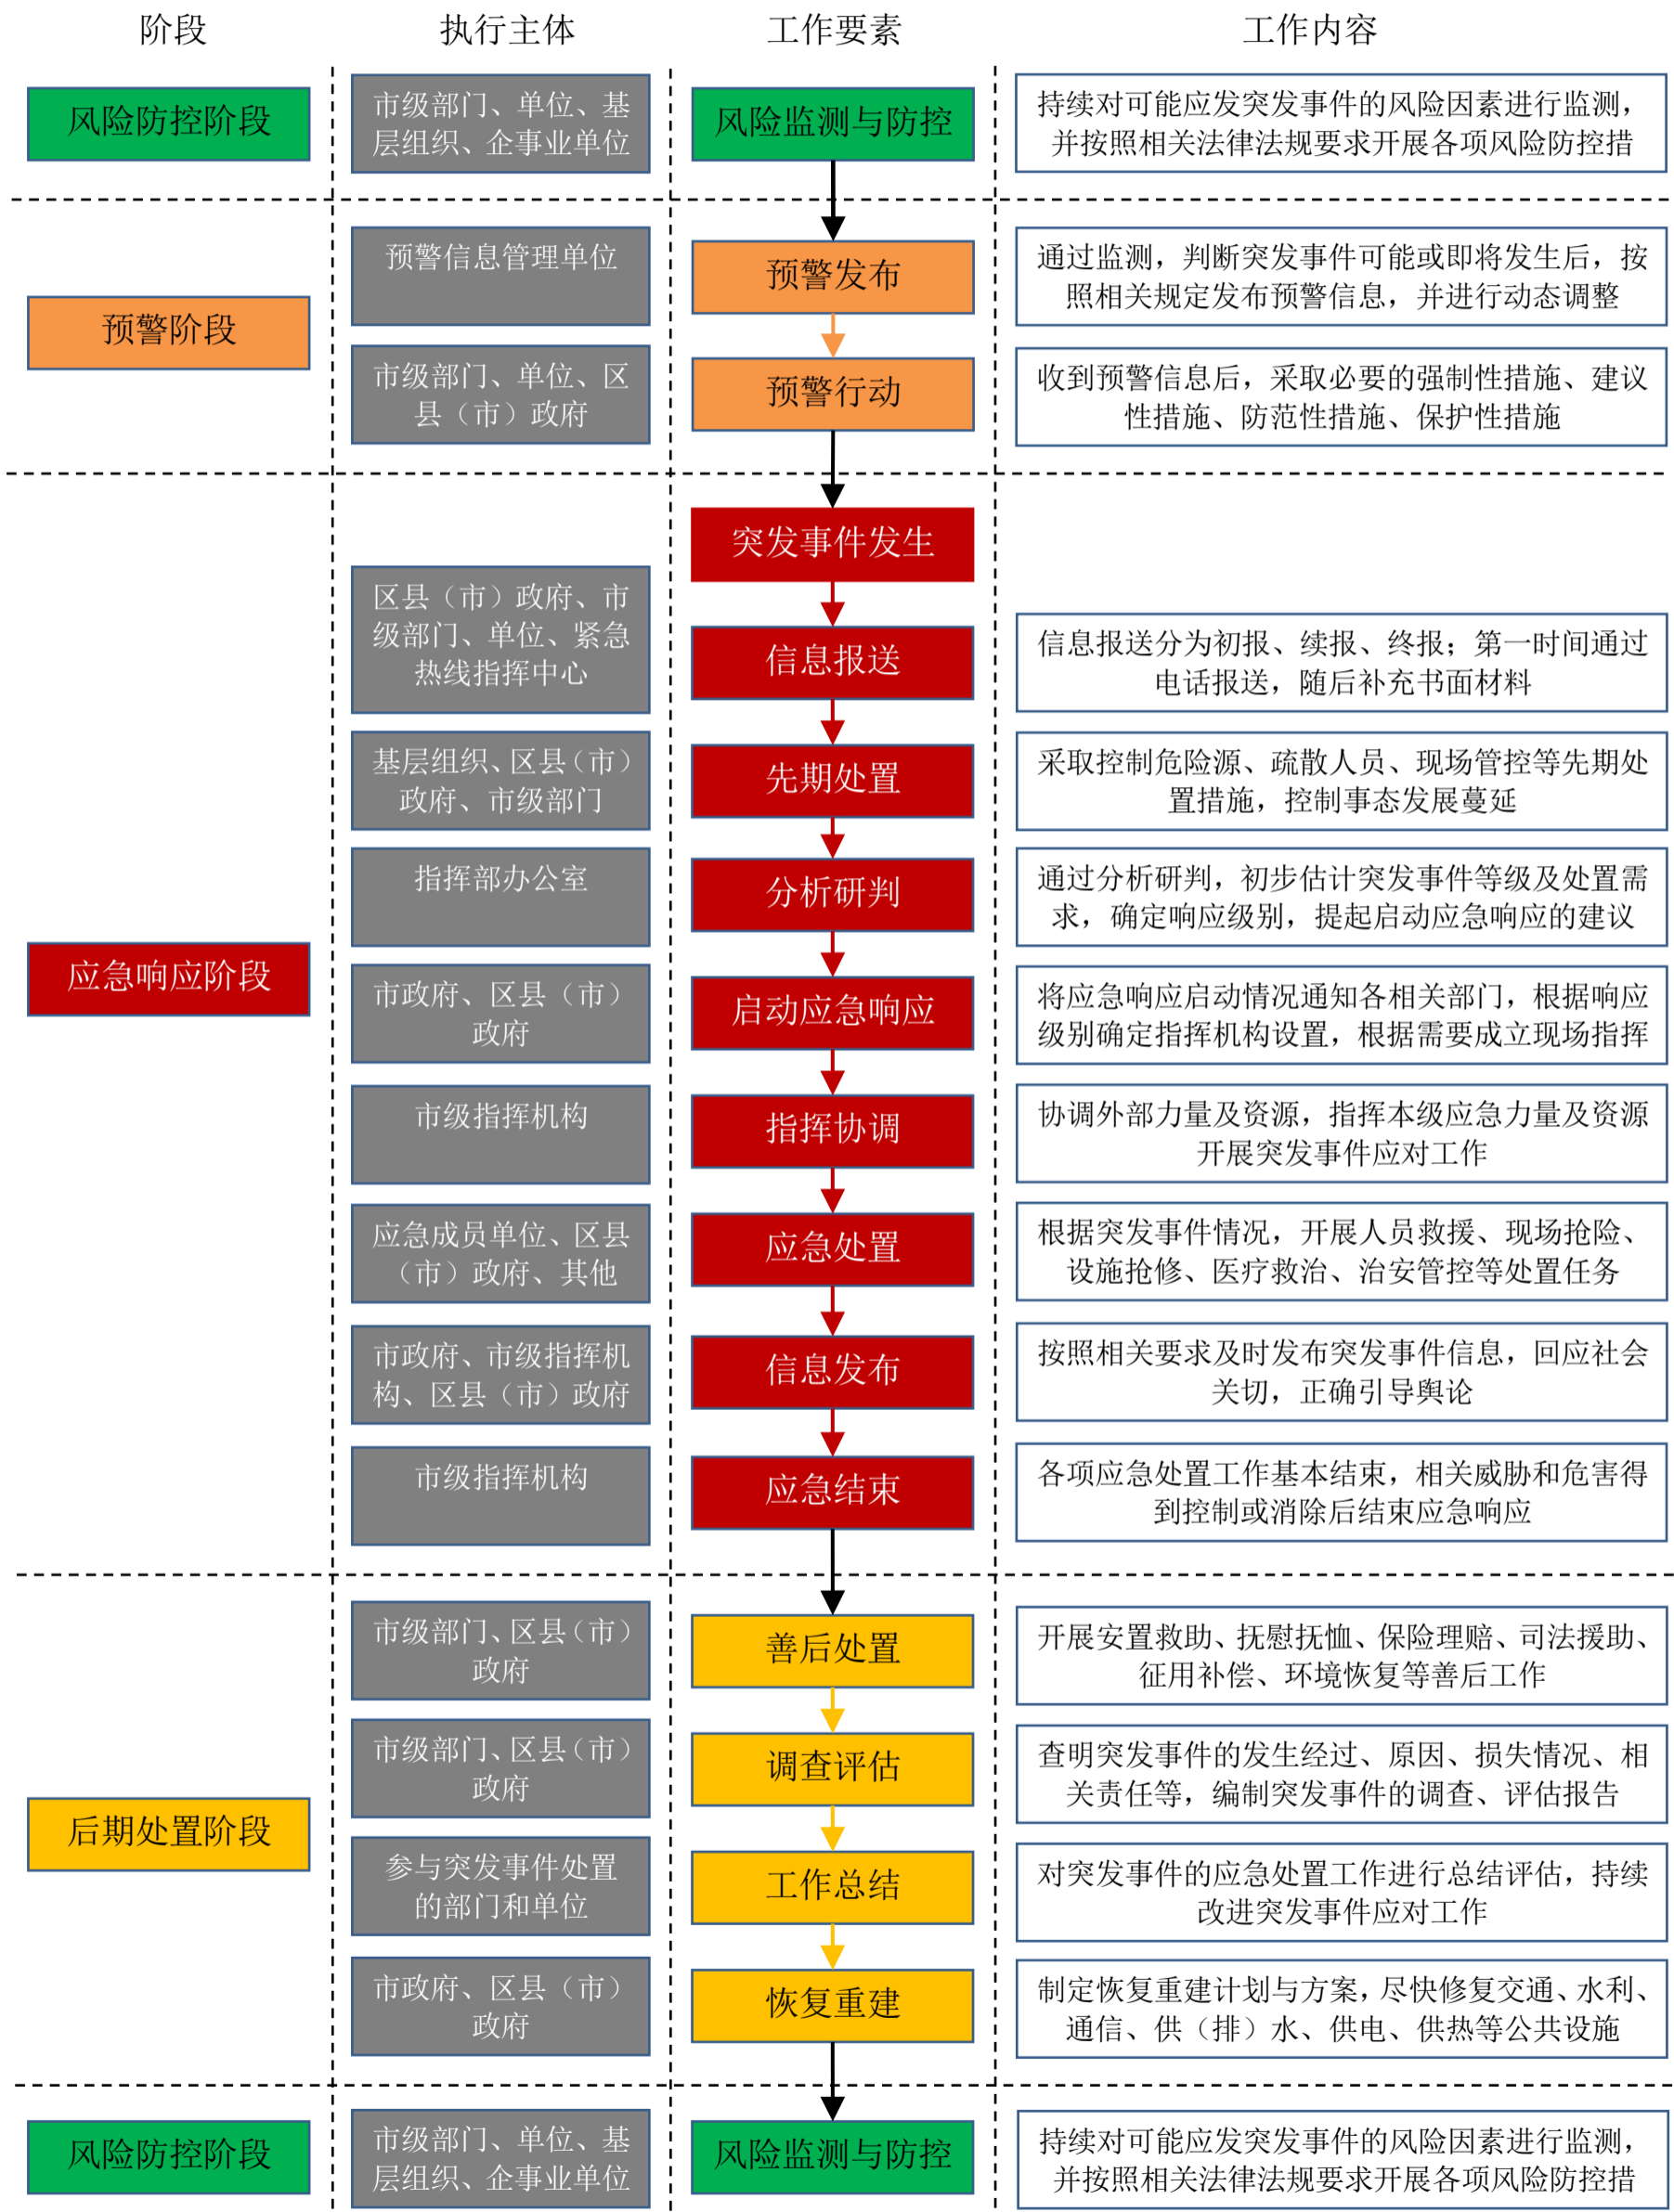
阶段
执行主体
工作要素
工作内容

风险防控阶段
市级部门、单位、基层组织、企事业单位
风险监测与防控
持续对可能应发突发事件的风险因素进行监测，并按照相关法律法规要求开展各项风险防控措

预警阶段
预警信息管理单位
预警发布
通过监测，判断突发事件可能或即将发生后，按照相关规定发布预警信息，并进行动态调整

市级部门、单位、区县（市）政府
预警行动
收到预警信息后，采取必要的强制性措施、建议性措施、防范性措施、保护性措施

应急响应阶段
突发事件发生

区县（市）政府、市级部门、单位、紧急热线指挥中心
信息报送
信息报送分为初报、续报、终报；第一时间通过电话报送，随后补充书面材料

基层组织、区县（市）政府、市级部门
先期处置
采取控制危险源、疏散人员、现场管控等先期处置措施，控制事态发展蔓延

指挥部办公室
分析研判
通过分析研判，初步估计突发事件等级及处置需求，确定响应级别，提起启动应急响应的建议

市政府、区县（市）政府
启动应急响应
将应急响应启动情况通知各相关部门，根据响应级别确定指挥机构设置，根据需要成立现场指挥

市级指挥机构
指挥协调
协调外部力量及资源，指挥本级应急力量及资源开展突发事件应对工作

应急成员单位、区县（市）政府、其他
应急处置
根据突发事件情况，开展人员救援、现场抢险、设施抢修、医疗救治、治安管控等处置任务

市政府、市级指挥机构、区县（市）政府
信息发布
按照相关要求及时发布突发事件信息，回应社会关切，正确引导舆论

市级指挥机构
应急结束
各项应急处置工作基本结束，相关威胁和危害得到控制或消除后结束应急响应

后期处置阶段
市级部门、区县（市）政府
善后处置
开展安置救助、抚慰抚恤、保险理赔、司法援助、征用补偿、环境恢复等善后工作

市级部门、区县（市）政府
调查评估
查明突发事件的发生经过、原因、损失情况、相关责任等，编制突发事件的调查、评估报告

参与突发事件处置的部门和单位
工作总结
对突发事件的应急处置工作进行总结评估，持续改进突发事件应对工作

市政府、区县（市）政府
恢复重建
制定恢复重建计划与方案，尽快修复交通、水利、通信、供（排）水、供电、供热等公共设施

风险防控阶段
市级部门、单位、基层组织、企事业单位
风险监测与防控
持续对可能应发突发事件的风险因素进行监测，并按照相关法律法规要求开展各项风险防控措